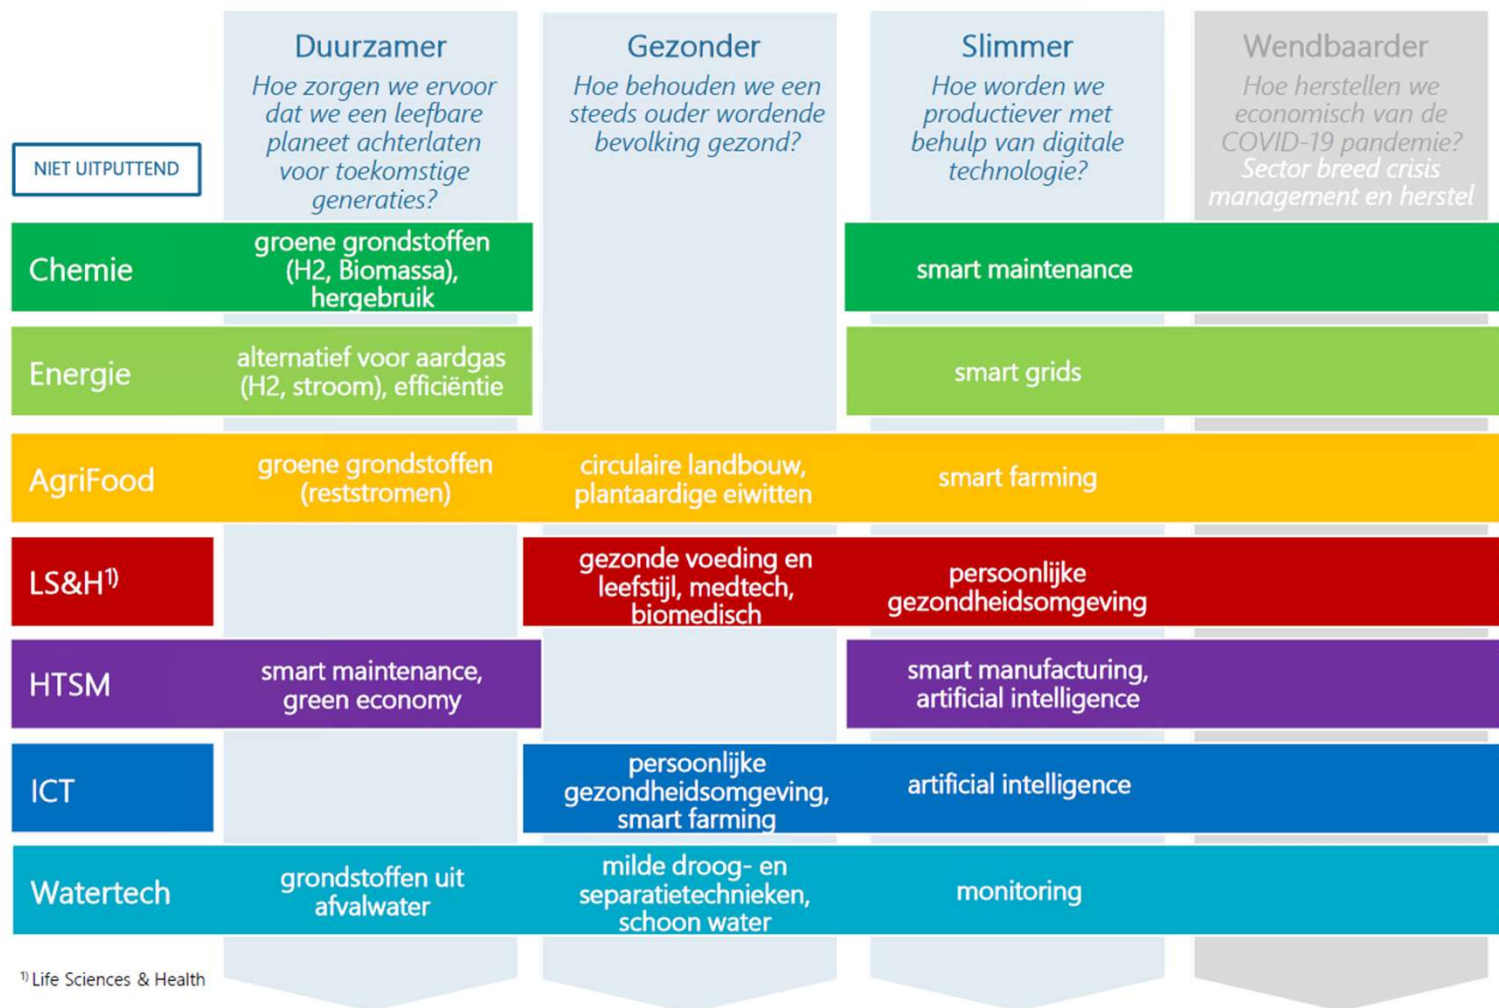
| NIET UITPUTTEND | Duurzamer<br>Hoe zorgen we ervoor dat we een leefbare planeet achterlaten voor toekomstige generaties? | Gezonder<br>Hoe behouden we een steeds ouder wordende bevolking gezond? | Slimmer<br>Hoe worden we productiever met behulp van digitale technologie? | Wendbaarder<br>Hoe herstellen we economisch van de COVID-19 pandemie?<br>Sector breed crisis management en herstel |
|---|---|---|---|---|
| Chemie | groene grondstoffen (H2, Biomassa), hergebruik | | smart maintenance | |
| Energie | alternatief voor aardgas (H2, stroom), efficiëntie | | smart grids | |
| AgriFood | groene grondstoffen (reststromen) | circulaire landbouw, plantaardige eiwitten | smart farming | |
| LS&H$^{1)}$ | | gezonde voeding en leefstijl, medtech, biomedisch | persoonlijke gezondheidsomgeving | |
| HTSM | smart maintenance, green economy | | smart manufacturing, artificial intelligence | |
| ICT | | persoonlijke gezondheidsomgeving, smart farming | artificial intelligence | |
| Watertech | grondstoffen uit afvalwater | milde droog- en separatietechnieken, schoon water | monitoring | |

$^{1)}$ Life Sciences & Health